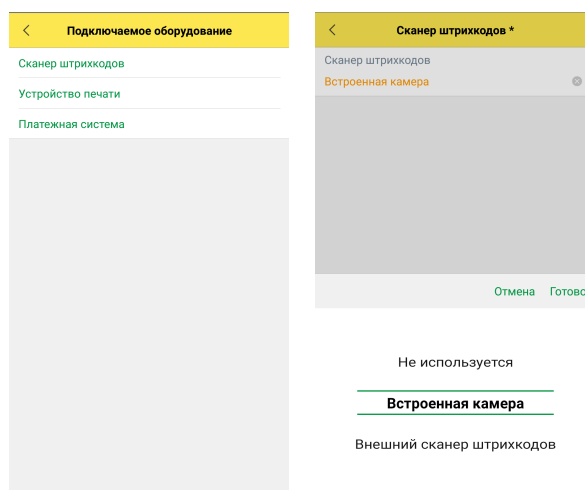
Подключаемое оборудование

Сканер штрихкодов

Устройство печати

Платежная система

Сканер штрихкодов *

Сканер штрихкодов

Встроенная камера

Отмена Готово

Не используется

Встроенная камера

Внешний сканер штрихкодов